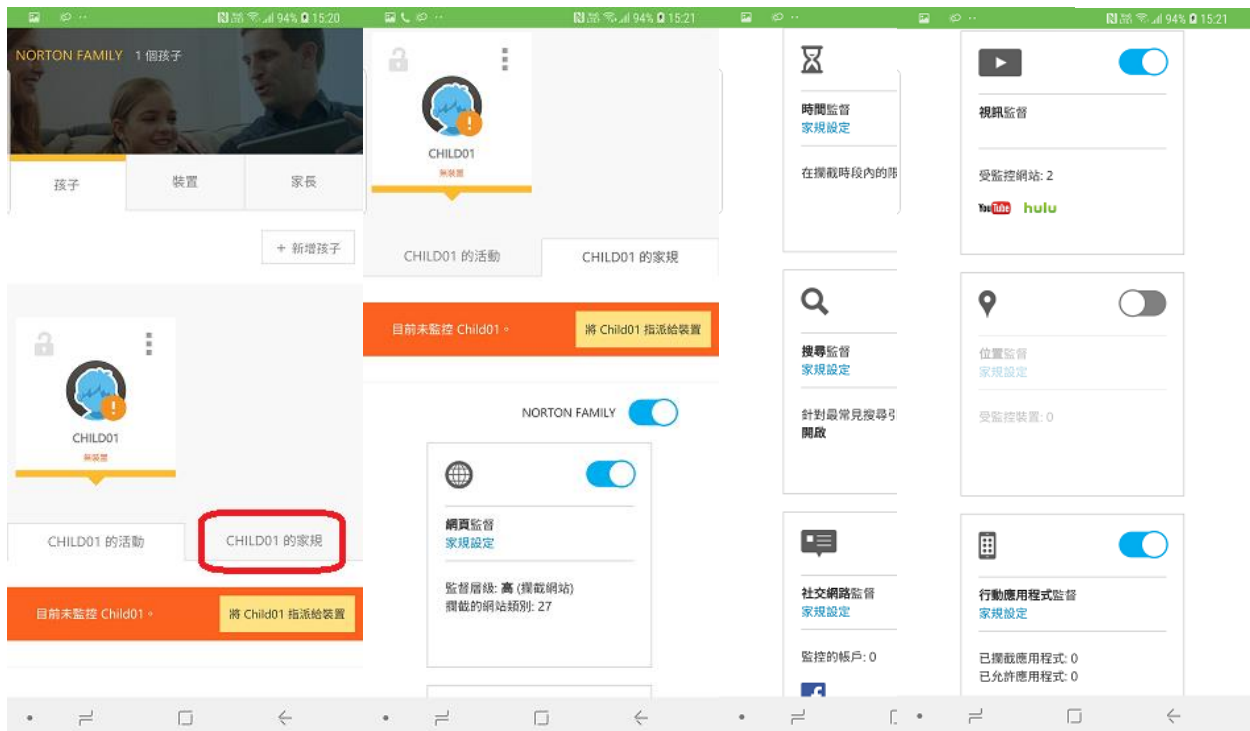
94% 15:20

NORTON FAMILY 1 個孩子

孩子
裝置
家長

+ 新增孩子

CHILD01
無裝置

CHILD01 的活動
CHILD01 的家規

目前未監控 Child01。
將 Child01 指派給裝置

94% 15:21

CHILD01
無裝置

CHILD01 的活動
CHILD01 的家規

目前未監控 Child01。
將 Child01 指派給裝置

NORTON FAMILY

網頁監督
家規設定

監督層級: 高 (攔截網站)
攔截的網站類別: 27

時間監督
家規設定

在攔截時段內的限

搜尋監督
家規設定

針對最常見搜尋引
開啟

社交網路監督
家規設定

監控的帳戶: 0

94% 15:21

視訊監督

受監控網站: 2

YouTube hulu

位置監督
家規設定

受監控裝置: 0

行動應用程式監督
家規設定

已攔截應用程式: 0
已允許應用程式: 0